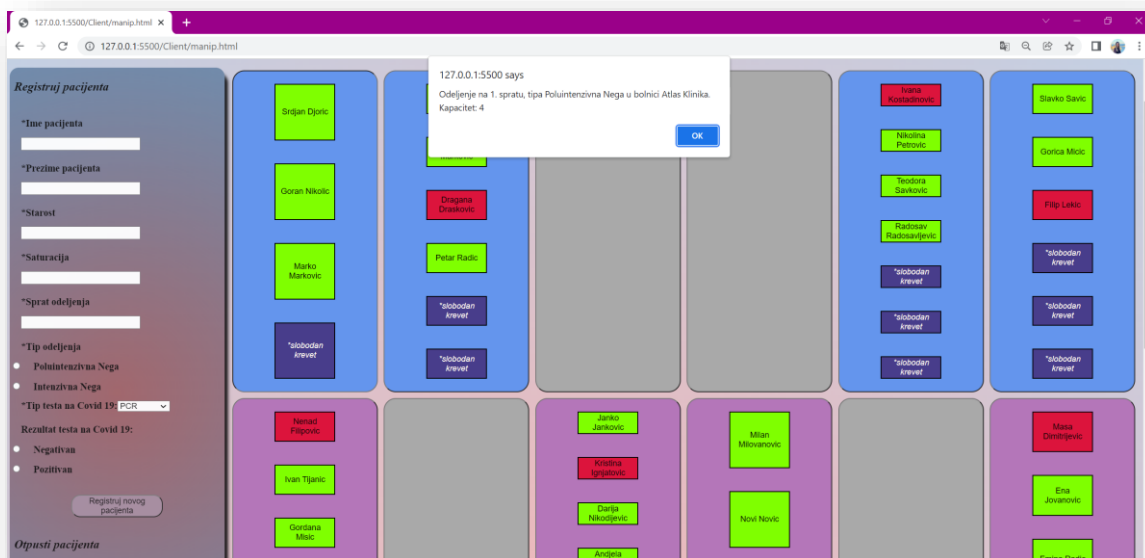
127.0.0.1:5500/Client/manip.html ×
+
127.0.0.1:5500/Client/manip.html

127.0.0.1:5500 says
Odeljenje na 1. spratu, tipa Poluintenzivna Nega u bolnici Atlas Klinika. Kapacitet: 4
OK

Registruj pacijenta
*Ime pacijenta
*Prezime pacijenta
*Starost
*Saturacija
*Sprat odeljenja
*Tip odeljenja
Poluintenzivna Nega
Intenzivna Nega
*Tip testa na Covid 19: PCR
Rezultat testa na Covid 19:
Negativan
Pozitivan
Registruj novog pacijenta
Otpusti pacijenta

Srdjan Djoric
Goran Nikolic
Marko Markovic
*slobodan krevet

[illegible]
Dragana Draskovic
Petar Radic
*slobodan krevet
*slobodan krevet

Ivana Kostadinovic
Nikolina Petrovic
Teodora Savkovic
Radosav Radosavljevic
*slobodan krevet
*slobodan krevet
*slobodan krevet

Slavko Savic
Gorica Micic
Filip Lekic
*slobodan krevet
*slobodan krevet
*slobodan krevet

Nenad Filipovic
Ivan Tijanic
Gordana Misic

Janko Jankovic
Kristina Ignjatovic
Darija Nikodijevic
Andjela

Milan Milovanovic
Novi Novic

Masa Dimitrijevic
Ena Jovanovic
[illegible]